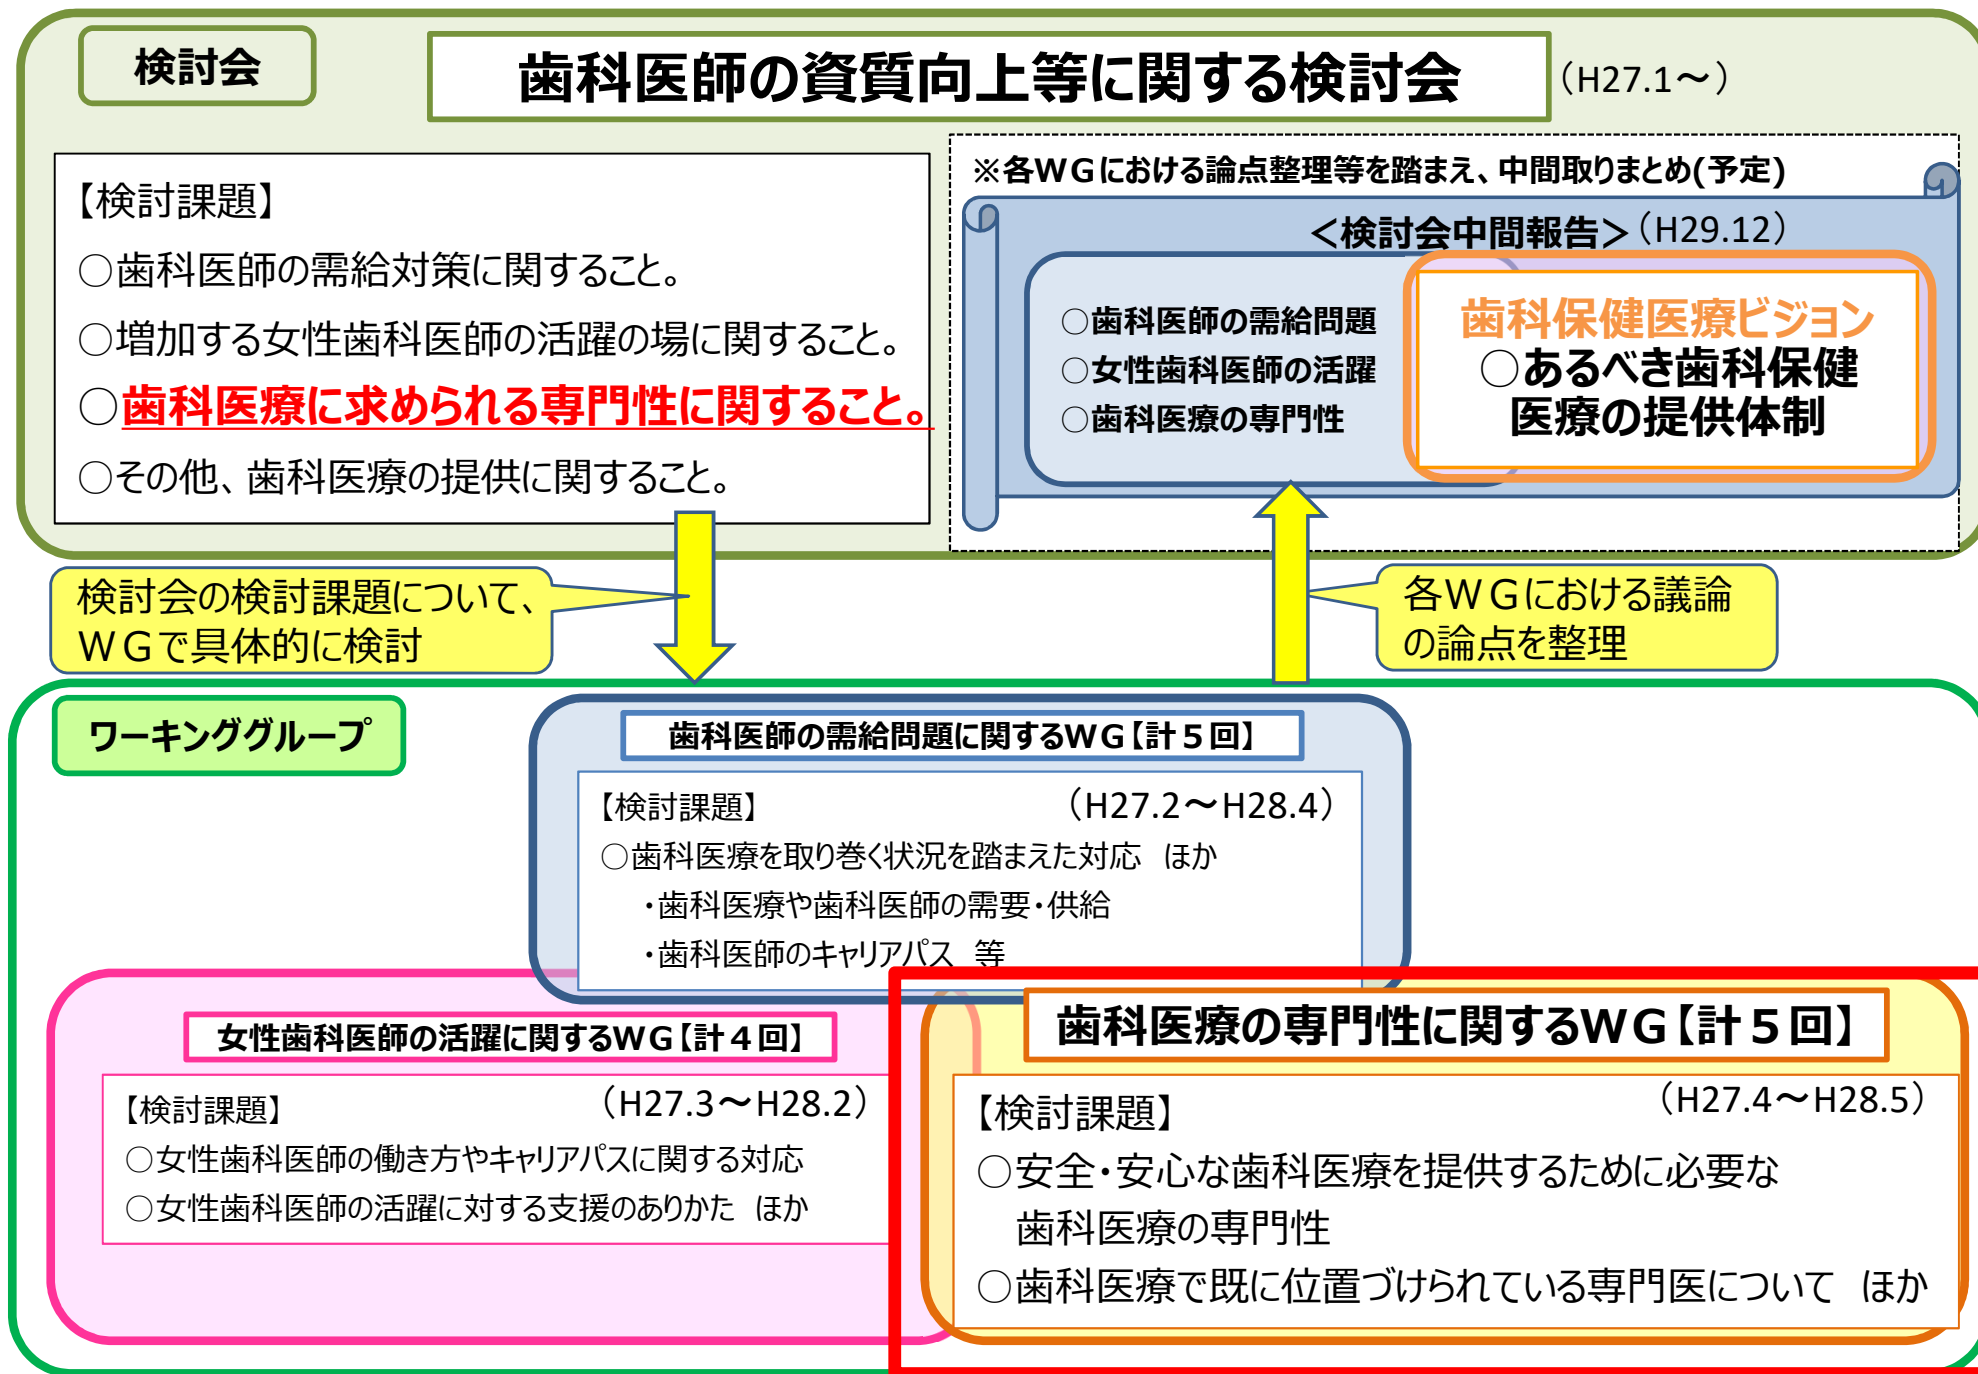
検討会

歯科医師の資質向上等に関する検討会 （H27.1～）

【検討課題】
○歯科医師の需給対策に関すること。
○増加する女性歯科医師の活躍の場に関すること。
○歯科医療に求められる専門性に関すること。
○その他、歯科医療の提供に関すること。

※各ＷＧにおける論点整理等を踏まえ、中間取りまとめ(予定)

＜検討会中間報告＞（H29.12）

○歯科医師の需給問題
○女性歯科医師の活躍
○歯科医療の専門性

歯科保健医療ビジョン
○あるべき歯科保健医療の提供体制

検討会の検討課題について、ＷＧで具体的に検討

各ＷＧにおける議論の論点を整理

ワーキンググループ

歯科医師の需給問題に関するＷＧ【計５回】
【検討課題】 （H27.2～H28.4）
○歯科医療を取り巻く状況を踏まえた対応 ほか
・歯科医療や歯科医師の需要・供給
・歯科医師のキャリアパス 等

女性歯科医師の活躍に関するＷＧ【計４回】
【検討課題】 （H27.3～H28.2）
○女性歯科医師の働き方やキャリアパスに関する対応
○女性歯科医師の活躍に対する支援のありかた ほか

歯科医療の専門性に関するＷＧ【計５回】
【検討課題】 （H27.4～H28.5）
○安全・安心な歯科医療を提供するために必要な歯科医療の専門性
○歯科医療で既に位置づけられている専門医について ほか